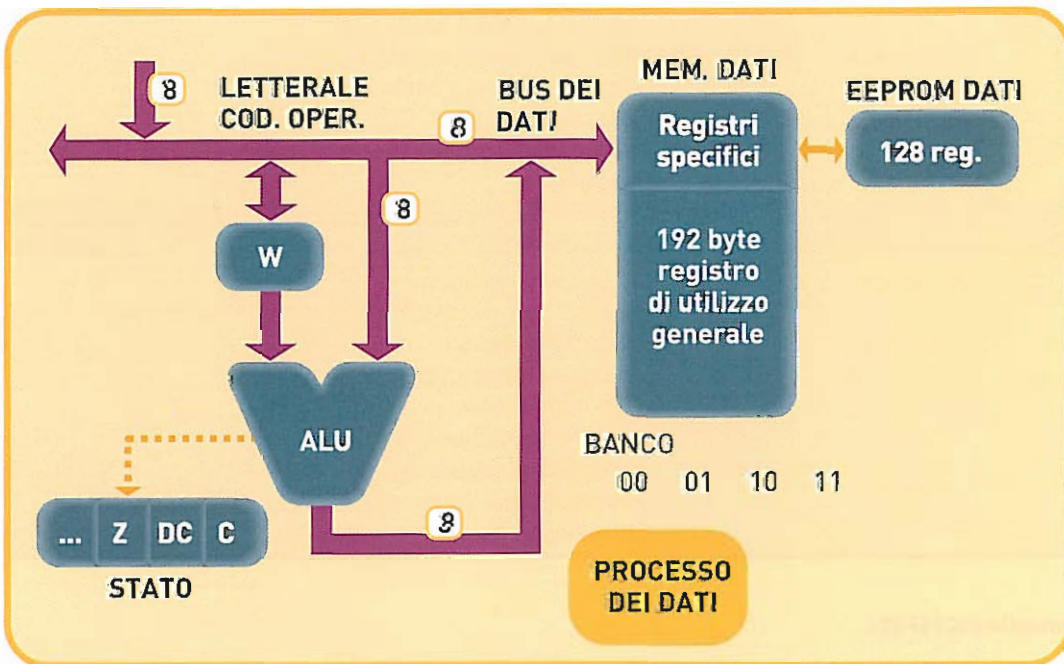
8

LETTERALE
COD. OPER.

8

BUS DEI
DATI

MEM. DATI

Registri
specifici

192 byte
registro
di utilizzo
generale

EEPROM DATI

128 reg.

8

W

ALU

BANCO

00 01 10 11

... Z DC C

STATO

8

PROCESSO
DEI DATI